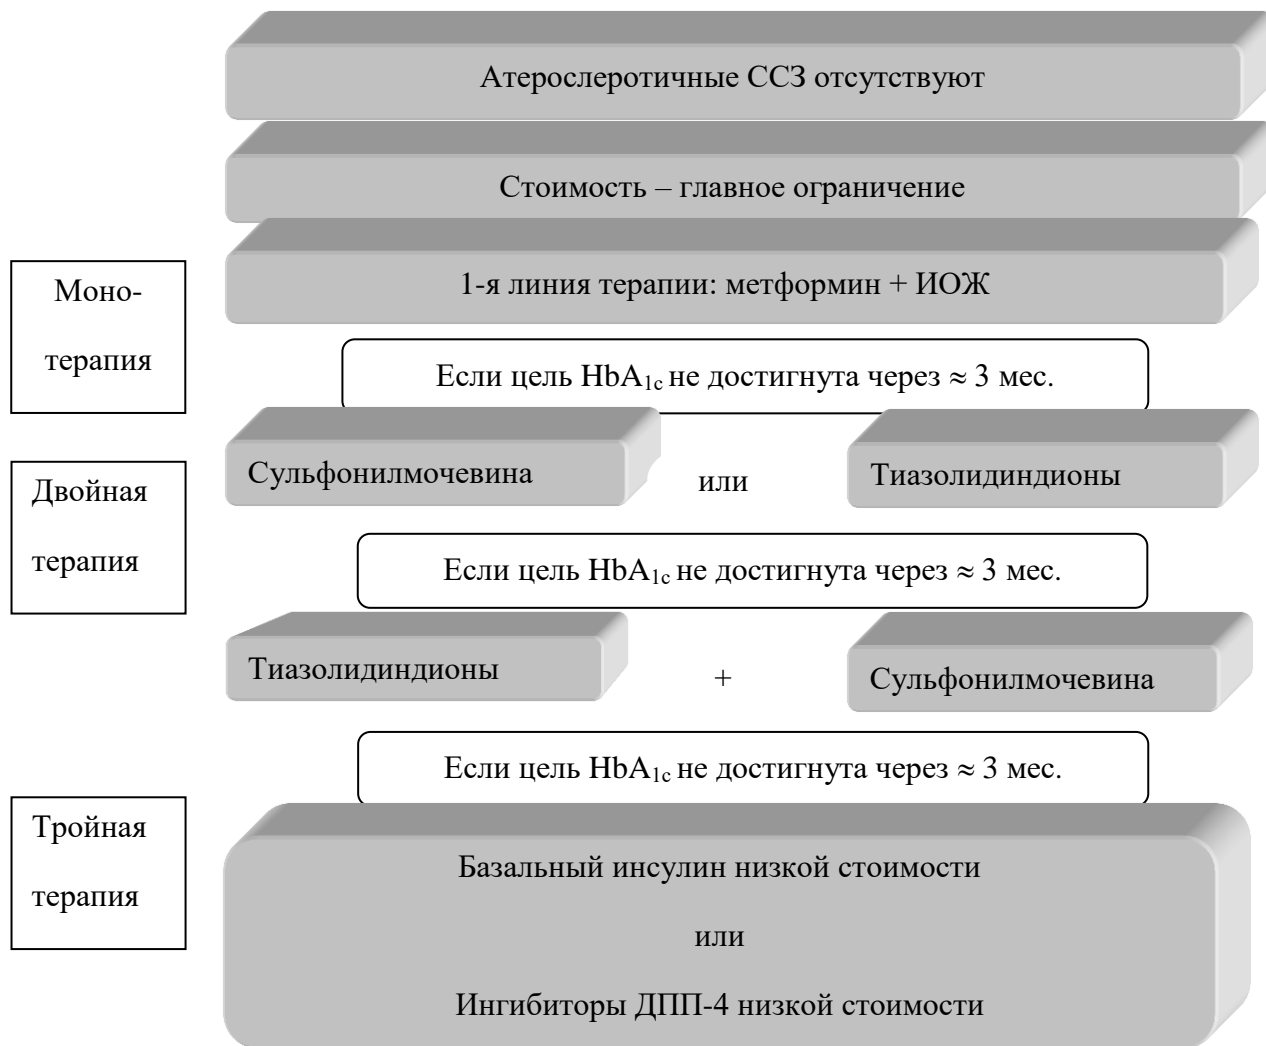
Атерослеротичные ССЗ отсутствуют

Стоимость – главное ограничение

Моно-терапия

1-я линия терапии: метформин + ИОЖ

Если цель $HbA_{1c}$ не достигнута через ≈ 3 мес.

Двойная терапия

Сульфонилмочевина

или

Тиазолидиндионы

Если цель $HbA_{1c}$ не достигнута через ≈ 3 мес.

Тиазолидиндионы

+

Сульфонилмочевина

Если цель $HbA_{1c}$ не достигнута через ≈ 3 мес.

Тройная терапия

Базальный инсулин низкой стоимости

или

Ингибиторы ДПП-4 низкой стоимости